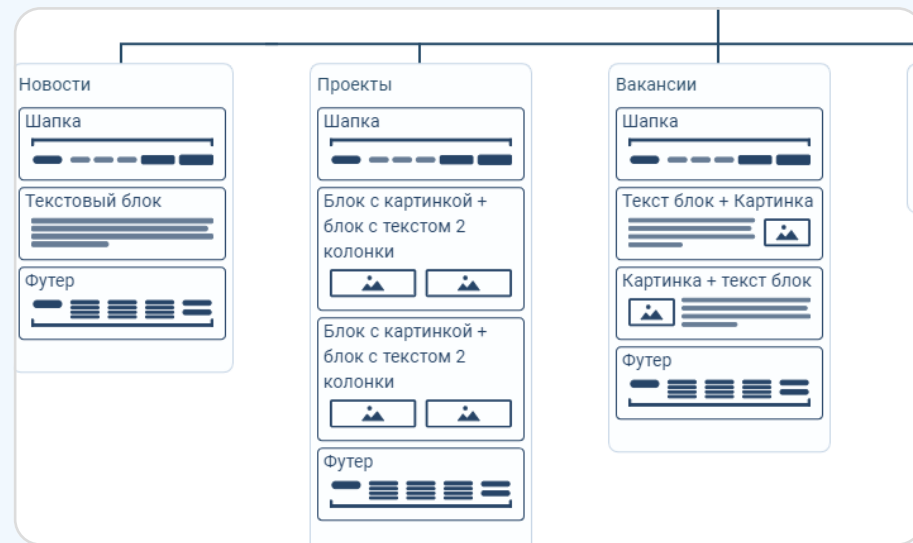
Новости

Шапка

Текстовый блок

Футер

Проекты

Шапка

Блок с картинкой + блок с текстом 2 колонки

Блок с картинкой + блок с текстом 2 колонки

Футер

Вакансии

Шапка

Текст блок + Картинка

Картинка + текст блок

Футер